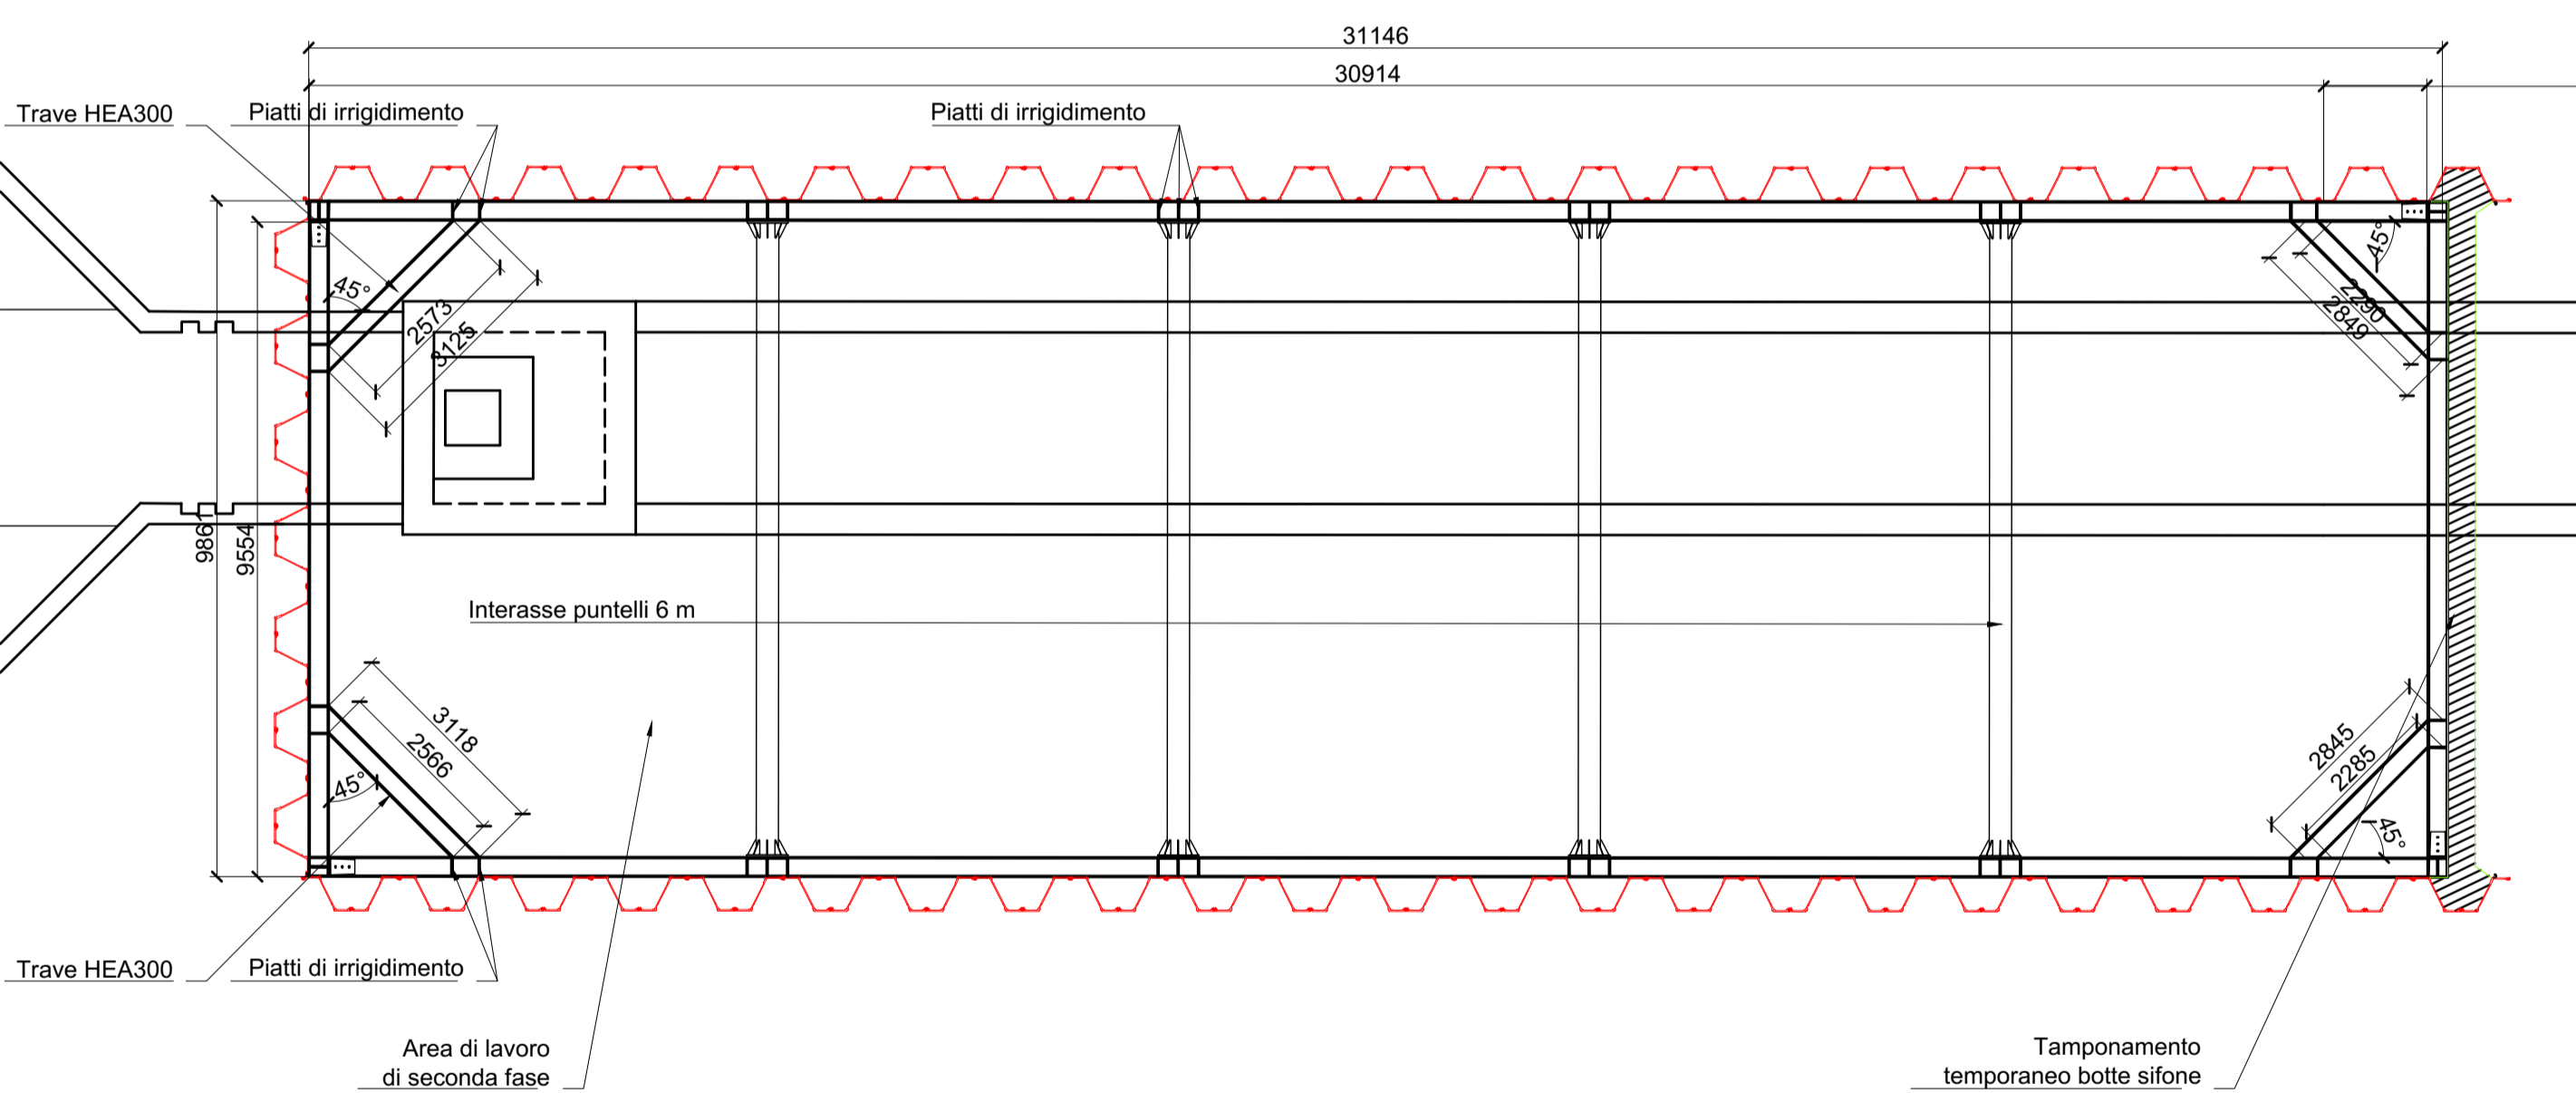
31146
30914
Trave HEA300
Piatti di irrigidimento
Piatti di irrigidimento
45°
2573
3125
45°
2290
2849
9861
9554
Interasse puntelli 6 m
3118
2566
45°
2845
2285
45°
Trave HEA300
Piatti di irrigidimento
Area di lavoro
di seconda fase
Tamponamento
temporaneo botte sifone